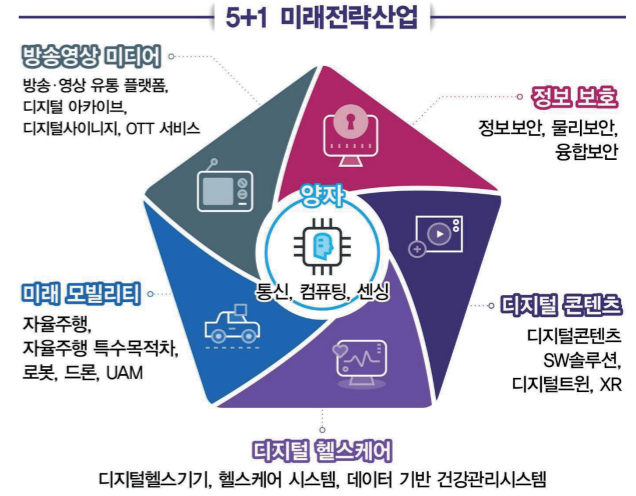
5+1 미래전략산업

방송영상 미디어
방송·영상 유통 플랫폼, 디지털 아카이브, 디지털사이니지, OTT 서비스

정보 보호
정보보안, 물리보안, 융합보안

양자
통신, 컴퓨팅, 센싱

미래 모빌리티
자율주행, 자율주행 특수목적차, 로봇, 드론, UAM

디지털 콘텐츠
디지털콘텐츠 SW솔루션, 디지털트윈, XR

디지털 헬스케어
디지털헬스기기, 헬스케어 시스템, 데이터 기반 건강관리시스템